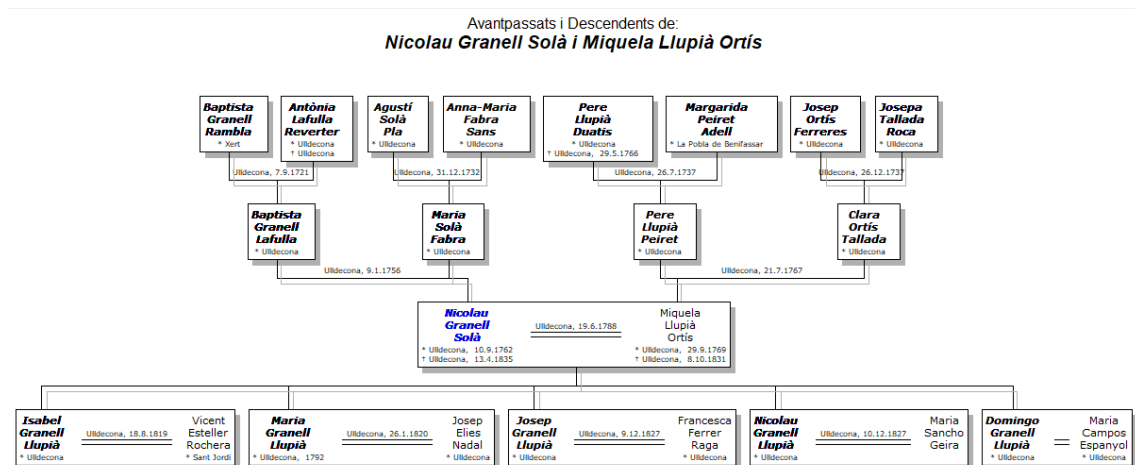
Avantpassats i Descendents de:
Nicolau Granell Solà i Miquela Llupià Ortís

Baptista Granell Rambla
* Xert

Antònia Lafulla Reverter
* Ulldecona
† Ulldecona

Ulldecona, 7.9.1721

Agustí Solà Pla
* Ulldecona

Anna-Maria Fabra Sans
* Ulldecona

Ulldecona, 31.12.1732

Pere Llupià Duatis
* Ulldecona
† Ulldecona, 29.5.1766

Margarida Peiret Adell
* La Pobla de Benifassar

Ulldecona, 26.7.1737

Josep Ortís Ferreres
* Ulldecona

Josepa Tallada Roca
* Ulldecona

Ulldecona, 26.12.1737

Baptista Granell Lafulla
* Ulldecona

Maria Solà Fabra
* Ulldecona

Ulldecona, 9.1.1756

Pere Llupià Peiret
* Ulldecona

Clara Ortís Tallada
* Ulldecona

Ulldecona, 21.7.1767

Nicolau Granell Solà
* Ulldecona, 10.9.1762
† Ulldecona, 13.4.1835

Ulldecona, 19.6.1788

Miquela Llupià Ortís
* Ulldecona, 29.9.1769
† Ulldecona, 8.10.1831

Isabel Granell Llupià
* Ulldecona

Ulldecona, 18.8.1819

Vicent Esteller Rochera
* Sant Jordi

Maria Granell Llupià
* Ulldecona, 1792

Ulldecona, 26.1.1820

Josep Elies Nadal
* Ulldecona

Josep Granell Llupià
* Ulldecona

Ulldecona, 9.12.1827

Francesca Ferrer Raga
* Ulldecona

Nicolau Granell Llupià
* Ulldecona

Ulldecona, 10.12.1827

Maria Sancho Geira
* Ulldecona

Domingo Granell Llupià
* Ulldecona

Maria Campos Espanyol
* Ulldecona